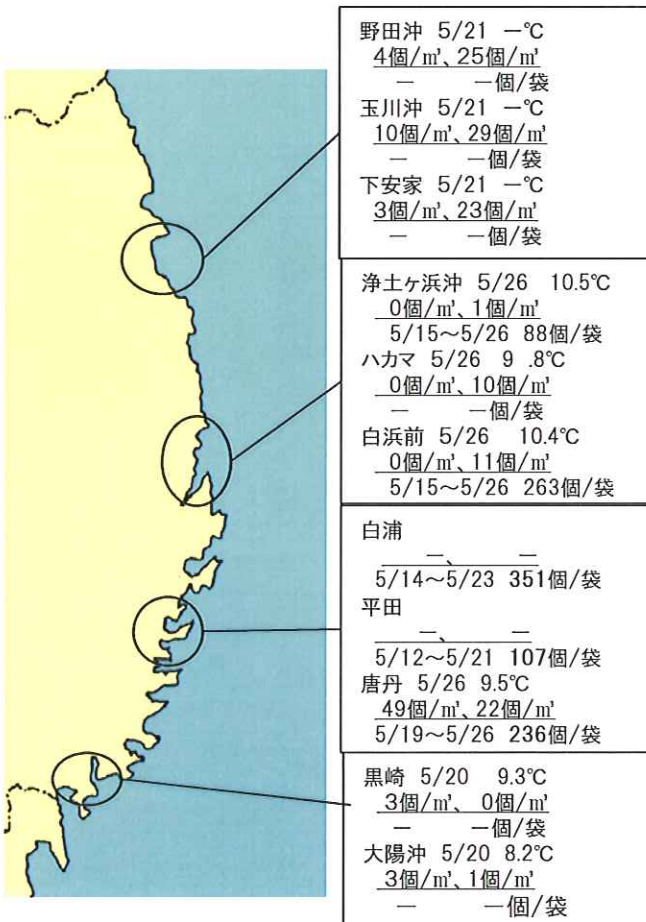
野田沖 5/21 ー℃
4個/㎥、25個/㎥
ー ー個/袋
玉川沖 5/21 ー℃
10個/㎥、29個/㎥
ー ー個/袋
下安家 5/21 ー℃
3個/㎥、23個/㎥
ー ー個/袋

浄土ヶ浜沖 5/26 10.5℃
0個/㎥、1個/㎥
5/15～5/26 88個/袋
ハカマ 5/26 9 .8℃
0個/㎥、10個/㎥
ー ー個/袋
白浜前 5/26 10.4℃
0個/㎥、11個/㎥
5/15～5/26 263個/袋

白浦
ー、 ー
5/14～5/23 351個/袋
平田
ー、 ー
5/12～5/21 107個/袋
唐丹 5/26 9.5℃
49個/㎥、22個/㎥
5/19～5/26 236個/袋

黒崎 5/20 9.3℃
3個/㎥、0個/㎥
ー ー個/袋
大陽沖 5/20 8.2℃
3個/㎥、1個/㎥
ー ー個/袋